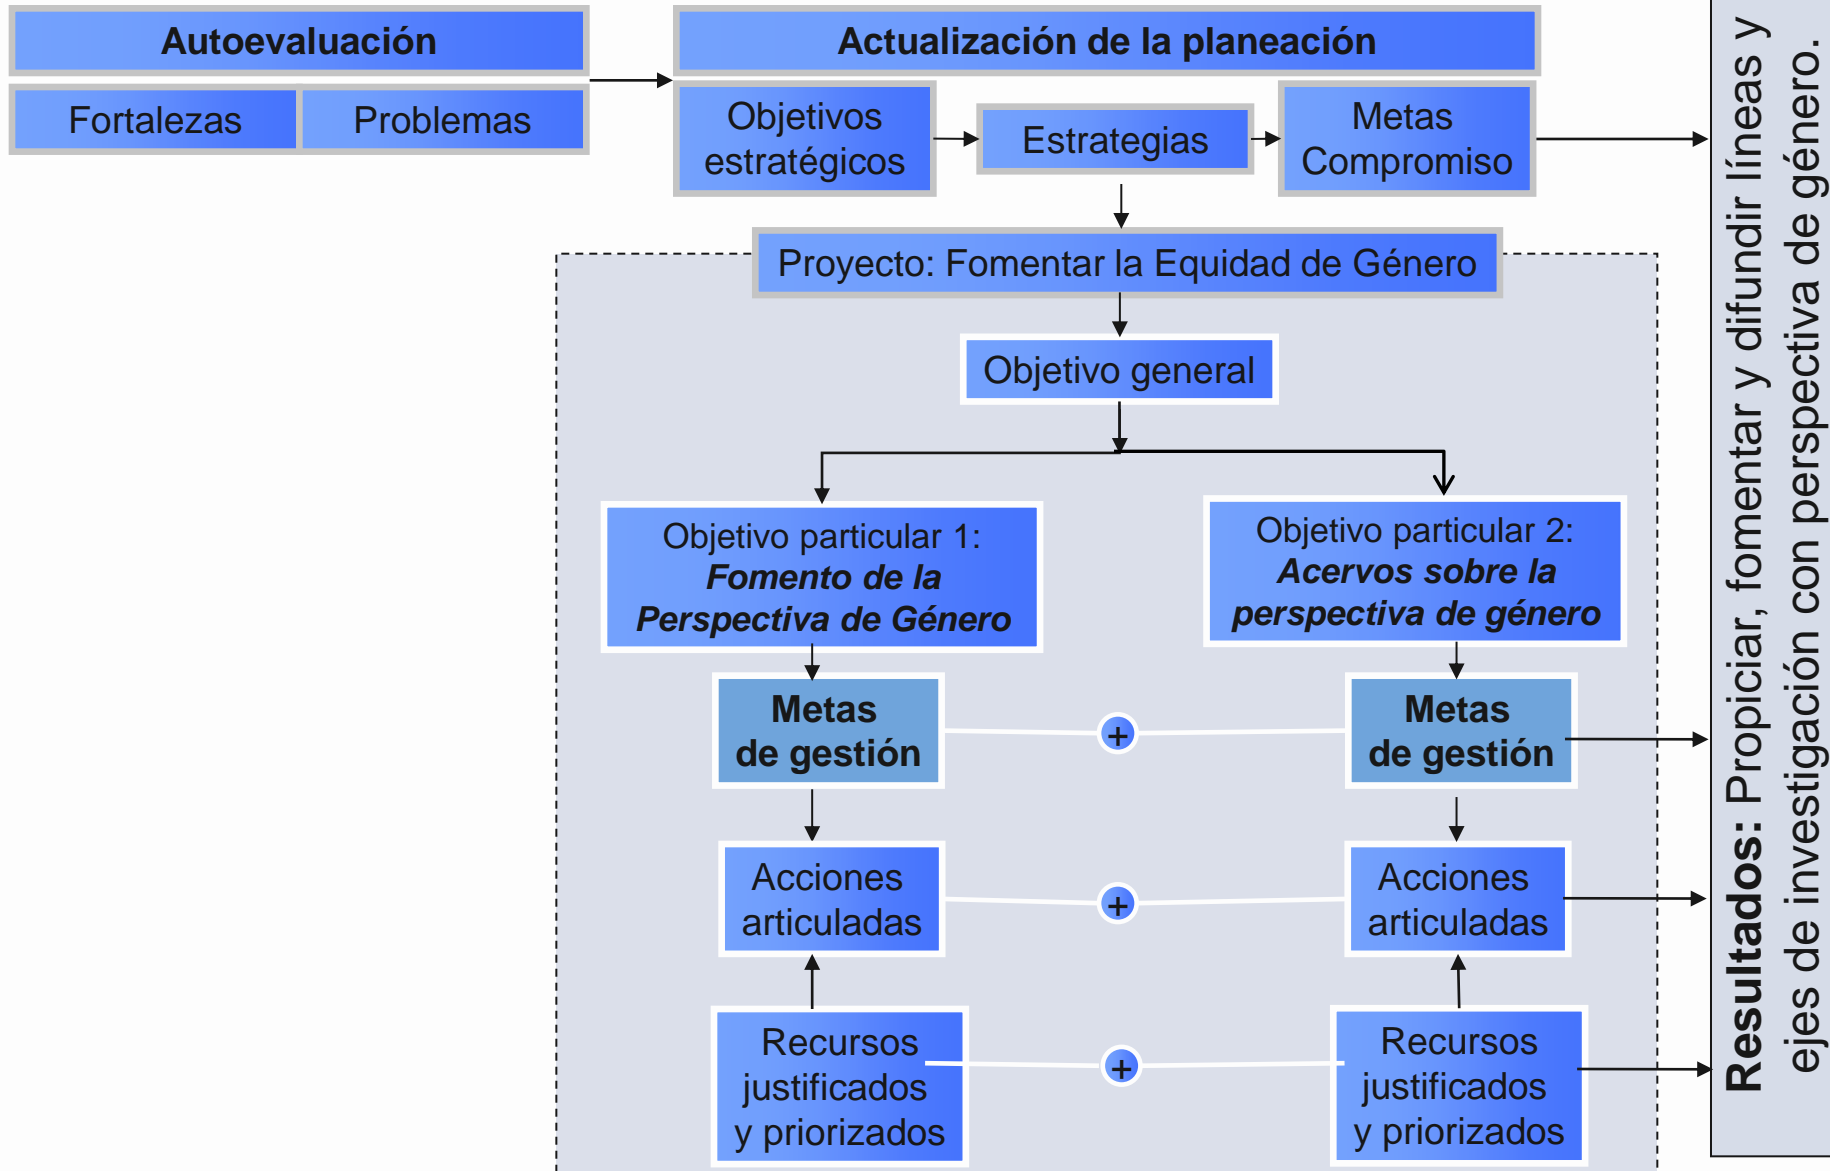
Autoevaluación

Fortalezas

Problemas

Actualización de la planeación

Objetivos estratégicos

Estrategias

Metas Compromiso

Proyecto: Fomentar la Equidad de Género

Objetivo general

Objetivo particular 1: ***Fomento de la Perspectiva de Género***

Objetivo particular 2: ***Acervos sobre la perspectiva de género***

**Metas de gestión**

+

**Metas de gestión**

Acciones articuladas

+

Acciones articuladas

Recursos justificados y priorizados

+

Recursos justificados y priorizados

**Resultados:** Propiciar, fomentar y difundir líneas y ejes de investigación con perspectiva de género.